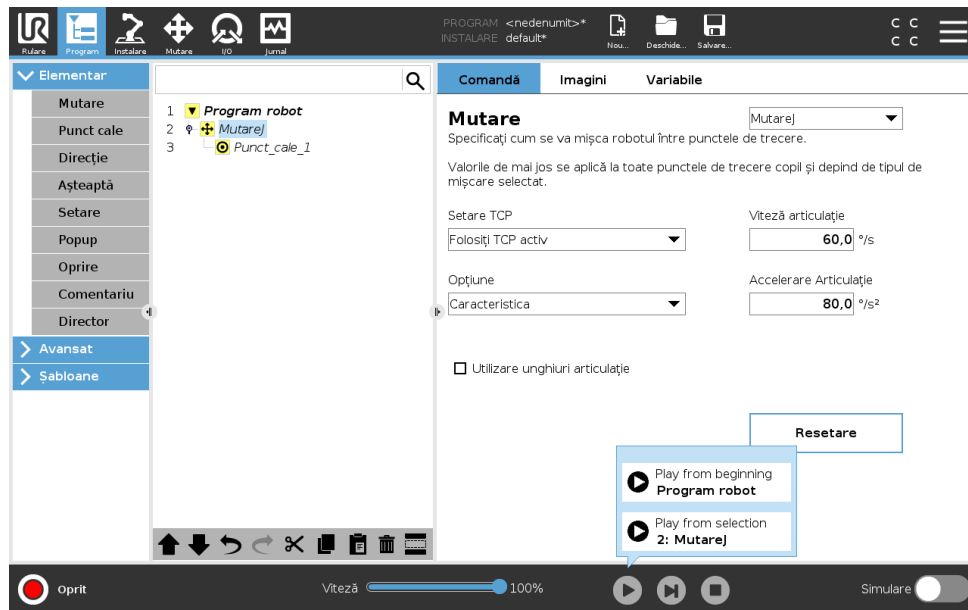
Rulare Program Instalare Mutare I/O Jurnal

PROGRAM <nedenumit>*
INSTALARE default*

Nou... Deschide... Salvare...

C C
C C

Elementar
Mutare
Punct cale
Direcție
Așteaptă
Setare
Popup
Oprire
Comentariu
Director
Avansat
Șabloane

1 Program robot
2 MutareJ
3 Punct_cale_1

Comandă Imagini Variabile

Mutare
MutareJ
Specificați cum se va mișca robotul între punctele de trecere.

Valorile de mai jos se aplică la toate punctele de trecere copil și depind de tipul de mișcare selectat.

Setare TCP
Folosiți TCP activ

Viteză articulație
60,0 °/s

Opțiune
Caracteristica

Accelerare Articulație
80,0 °/s²

Utilizare unghiuri articulație

Resetare

Play from beginning
Program robot

Play from selection
2: MutareJ

Oprit

Viteză 100%

Simulare